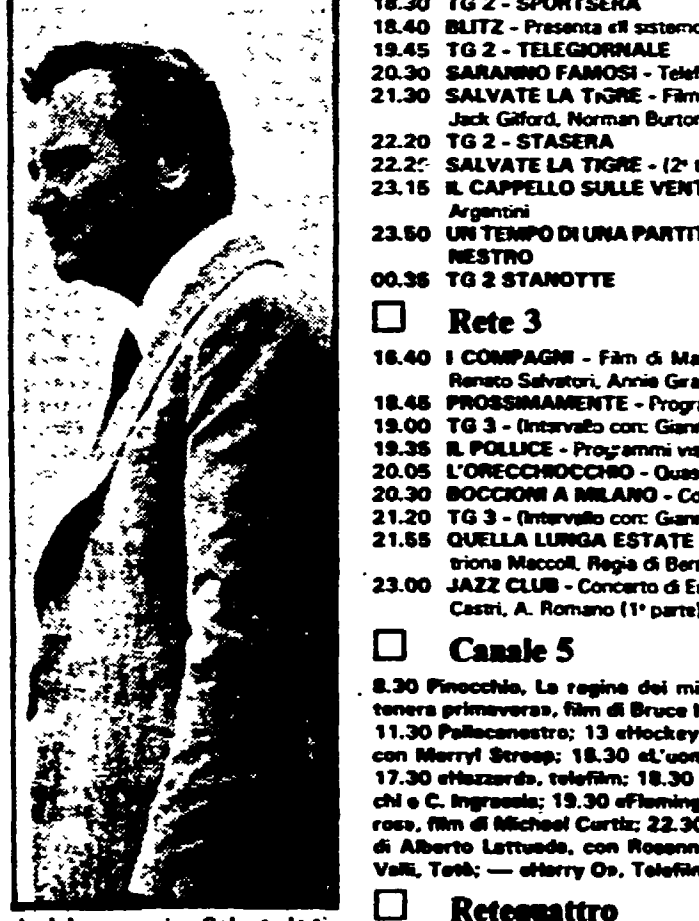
18.30 TG 2 - SPORTSERA
18.40 BLITZ - Presenta il sistema
19.45 TG 2 - TELEGIORNALE
20.30 SARANNO FAMOSI - Telef
21.30 SALVATE LA TIGRE - Film
Jack Gilford, Norman Burton
22.20 TG 2 - STASERA
22.2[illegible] SALVATE LA TIGRE - (2ª
23.15 IL CAPPELLO SULLE VENT
Argentini
23.50 UN TEMPO DI UNA PARTIT
NESTRO
00.35 TG 2 STANOTTE

Rete 3

16.40 I COMPAGNI - Film di Ma
Renato Salvatori, Annie Gira
18.45 PROSSIMAMENTE - Progr
19.00 TG 3 - (Intervallo con: Gian
19.35 IL POLLICE - Programmi vis
20.05 L'ORECCHIOCCHIO - Quas
20.30 BOCCIONI A MILANO - Co
21.20 TG 3 - (Intervallo con: Gian
21.55 QUELLA LUNGA ESTATE
triona Maccoll. Regia di Bern
23.00 JAZZ CLUB - Concerto di E
Castri, A. Romano (1ª parte)

Canale 5

8.30 Pinocchio, La regina dei mi
tenera primavera», film di Bruce
11.30 Pallacanestro; 13 «Hockey
con Merryl Streep; 18.30 «L'uom
17.30 «Hazzard», telefilm; 18.30
chi e C. Ingrassia; 19.30 «Fleming
rose», film di Michael Curtiz; 22.30
di Alberto Lattuada, con Rosann
Valli, Totò; — «Harry O», Telefilm

Retequattro